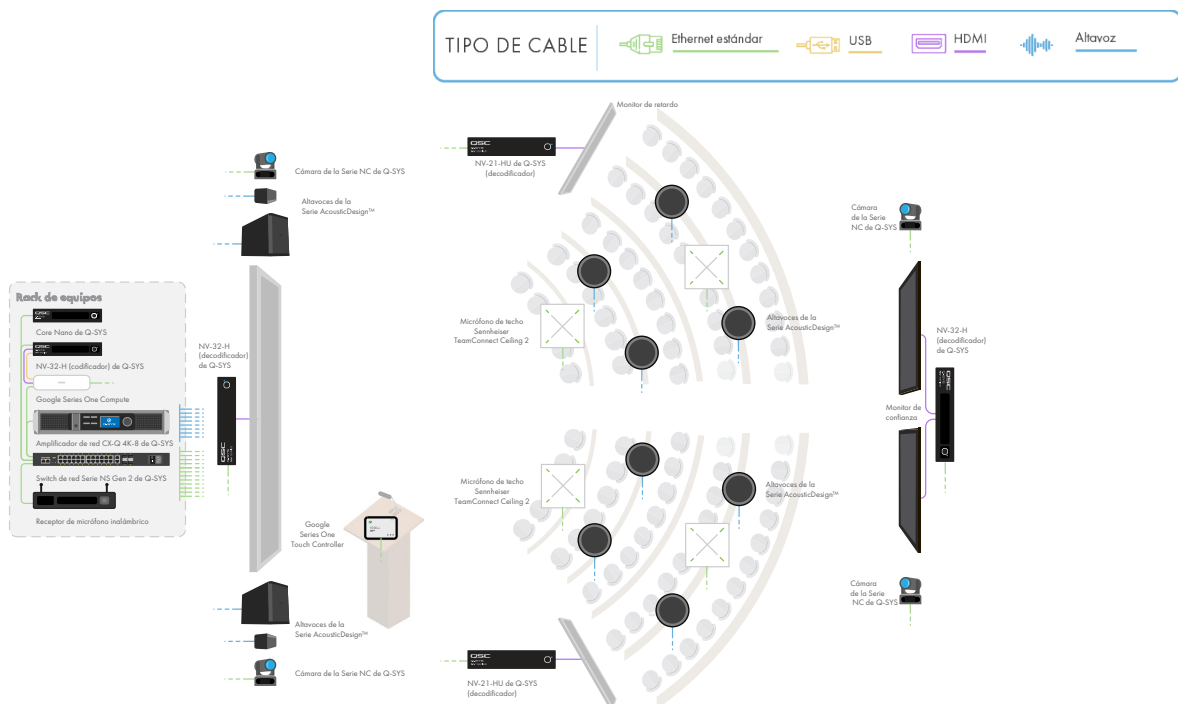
TIPO DE CABLE
Ethernet estándar
USB
HDMI
Altavoz

Monitor de retardo
NV-21-HU de Q-SYS (decodificador)
Cámara de la Serie NC de Q-SYS
Altavoces de la Serie AcousticDesign™
Cámara de la Serie NC de Q-SYS

Rack de equipos
Core Nano de Q-SYS
NV-32-H (codificador) de Q-SYS
Google Series One Compute
Amplificador de red CX-Q 4K-8 de Q-SYS
Switch de red Serie NS Gen 2 de Q-SYS
Receptor de micrófono inalámbrico

NV-32-H (decodificador) de Q-SYS
Micrófono de techo Sennheiser TeamConnect Ceiling 2
Altavoces de la Serie AcousticDesign™
NV-32-H (decodificador) de Q-SYS
Monitor de confianza
Micrófono de techo Sennheiser TeamConnect Ceiling 2
Altavoces de la Serie AcousticDesign™
Google Series One Touch Controller
Altavoces de la Serie AcousticDesign™
Cámara de la Serie NC de Q-SYS
Cámara de la Serie NC de Q-SYS
NV-21-HU de Q-SYS (decodificador)